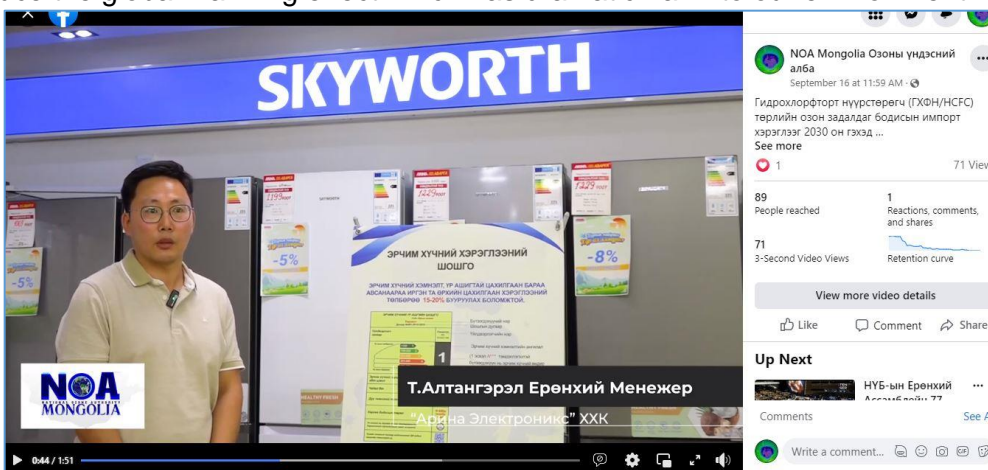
SKYWORTH

-5%

-5%

-8%

ЭРЧИМ ХҮЧНИЙ ХЭРЭГЛЭЭНИЙ ШОШГО

ЭРЧИМ ХҮЧНИЙ ХЭМНЭЛТ, ҮР АШИГТАЙ ЦАХИЛГААН БАРАА АВСНААРАА ИРГЭН ТА ӨРХИЙН ЦАХИЛГААН ХЭРЭГЛЭЭНИЙ ТӨЛБӨРӨӨ 15-20% БУУРУУЛАХ БОЛОМЖТОЙ.

1

NOA MONGOLIA

Т.Алтангэрэл Ерөнхий Менежер

"Аркина Электроникс" ХХК

0:44 / 1:51

NOA Mongolia Озоны үндэсний алба
September 16 at 11:59 AM ·

Гидрохлорфторт нүүрстөрөгч (ГХФН/HCFC) төрлийн озон задалдаг бодисын импорт хэрэглээг 2030 он гэхэд ...
See more

1

71 View

89
People reached

1
Reactions, comments, and shares

71
3-Second Video Views

Retention curve

View more video details

Like

Comment

Share

Up Next

НҮБ-ын Ерөнхий Ассамблейн 77

Comments

See A

Write a comment...